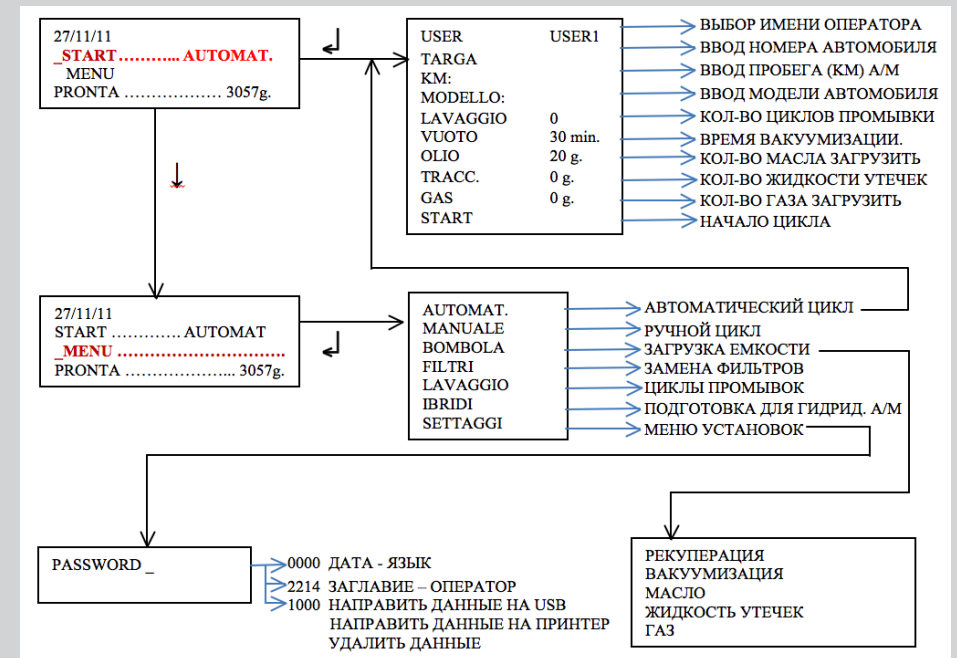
27/11/11
_START ……….. AUTOMAT.
MENU
PRONTA ……………… 3057g.

USER USER1
TARGA
KM:
MODELLO:
LAVAGGIO 0
VUOTO 30 min.
OLIO 20 g.
TRACC. 0 g.
GAS 0 g.
START

ВЫБОР ИМЕНИ ОПЕРАТОРА
ВВОД НОМЕРА АВТОМОБИЛЯ
ВВОД ПРОБЕГА (КМ) А/М
ВВОД МОДЕЛИ АВТОМОБИЛЯ
КОЛ-ВО ЦИКЛОВ ПРОМЫВКИ
ВРЕМЯ ВАКУУМИЗАЦИИ.
КОЛ-ВО МАСЛА ЗАГРУЗИТЬ
КОЛ-ВО ЖИДКОСТИ УТЕЧЕК
КОЛ-ВО ГАЗА ЗАГРУЗИТЬ
НАЧАЛО ЦИКЛА

27/11/11
START ………… AUTOMAT
_MENU …………………………
PRONTA ……………….. 3057g.

AUTOMAT.
MANUALE
BOMBOLA
FILTRI
LAVAGGIO
IBRIDI
SETTAGGI

АВТОМАТИЧЕСКИЙ ЦИКЛ
РУЧНОЙ ЦИКЛ
ЗАГРУЗКА ЕМКОСТИ
ЗАМЕНА ФИЛЬТРОВ
ЦИКЛЫ ПРОМЫВОК
ПОДГОТОВКА ДЛЯ ГИДРИД. А/М
МЕНЮ УСТАНОВОК

PASSWORD _

0000 ДАТА - ЯЗЫК
2214 ЗАГЛАВИЕ – ОПЕРАТОР
1000 НАПРАВИТЬ ДАННЫЕ НА USB
НАПРАВИТЬ ДАННЫЕ НА ПРИНТЕР
УДАЛИТЬ ДАННЫЕ

РЕКУПЕРАЦИЯ
ВАКУУМИЗАЦИЯ
МАСЛО
ЖИДКОСТЬ УТЕЧЕК
ГАЗ